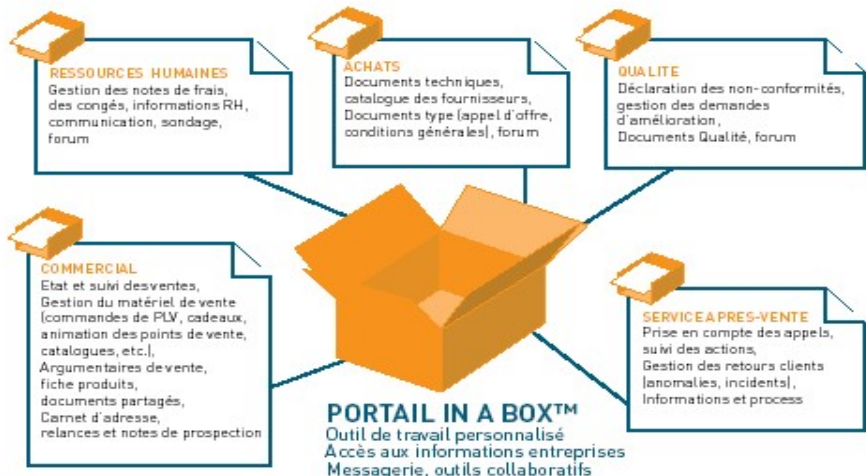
RESSOURCES HUMAINES
Gestion des notes de frais, des congés, informations RH, communication, sondage, forum

ACHATS
Documents techniques, catalogue des fournisseurs, Documents type (appel d'offre, conditions générales), forum

QUALITE
Déclaration des non-conformités, gestion des demandes d'amélioration, Documents Qualité, forum

COMMERCIAL
Etat et suivi des ventes, Gestion du matériel de vente (commandes de PLV, cadeaux, animation des points de vente, catalogues, etc.), Argumentaires de vente, fiche produits, documents partagés, Carnet d'adresse, relances et notes de prospection

SERVICE APRES-VENTE
Prise en compte des appels, suivi des actions, Gestion des retours clients (anomalies, incidents), Informations et process

PORTAIL IN A BOX™
Outil de travail personnalisé
Accès aux informations entreprises
Messagerie, outils collaboratifs